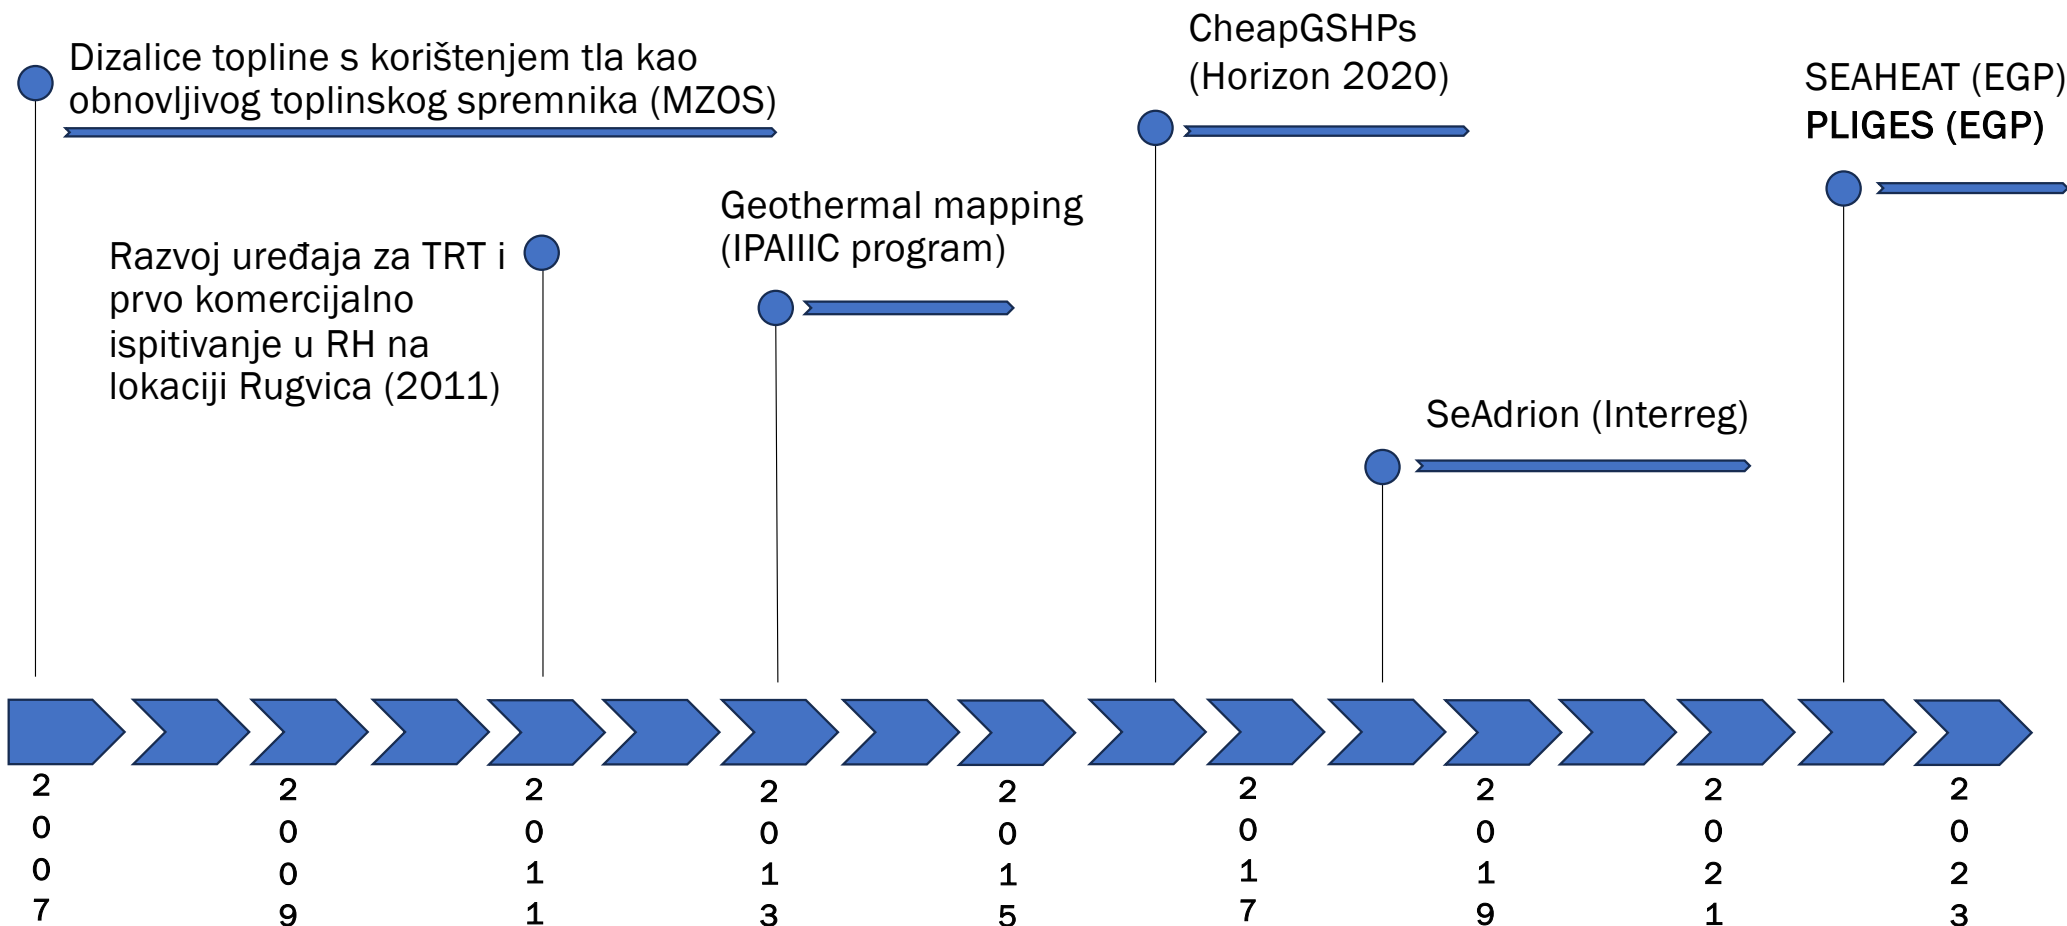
Dizalice topline s korištenjem tla kao obnovljivog toplinskog spremnika (MZOS)

Razvoj uređaja za TRT i prvo komercijalno ispitivanje u RH na lokaciji Rugvica (2011)

Geothermal mapping (IPAIIIC program)

CheapGSHPs (Horizon 2020)

SeAdrion (Interreg)

SEAHEAT (EGP)
PLIGES (EGP)

2007

2009

2011

2013

2015

2017

2019

2021

2023